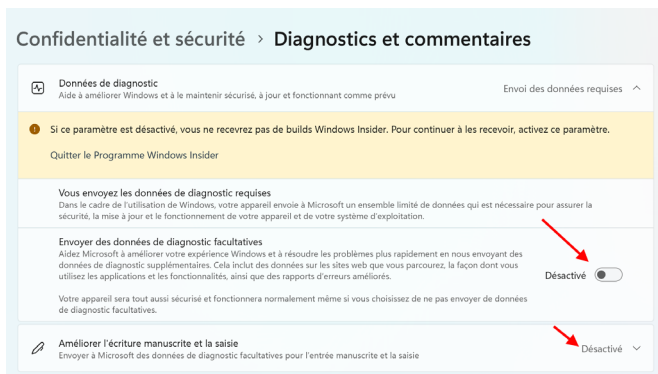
Confidentialité et sécurité > Diagnostics et commentaires

Données de diagnostic
Aide à améliorer Windows et à le maintenir sécurisé, à jour et fonctionnant comme prévu

Envoi des données requises

Si ce paramètre est désactivé, vous ne recevrez pas de builds Windows Insider. Pour continuer à les recevoir, activez ce paramètre.

Quitter le Programme Windows Insider

Vous envoyez les données de diagnostic requises
Dans le cadre de l'utilisation de Windows, votre appareil envoie à Microsoft un ensemble limité de données qui est nécessaire pour assurer la sécurité, la mise à jour et le fonctionnement de votre appareil et de votre système d'exploitation.

Envoyer des données de diagnostic facultatives
Aidez Microsoft à améliorer votre expérience Windows et à résoudre les problèmes plus rapidement en nous envoyant des données de diagnostic supplémentaires. Cela inclut des données sur les sites web que vous parcourez, la façon dont vous utilisez les applications et les fonctionnalités, ainsi que des rapports d'erreurs améliorés.

Désactivé

Votre appareil sera tout aussi sécurisé et fonctionnera normalement même si vous choisissez de ne pas envoyer de données de diagnostic facultatives.

Améliorer l'écriture manuscrite et la saisie
Envoyer à Microsoft des données de diagnostic facultatives pour l'entrée manuscrite et la saisie

Désactivé